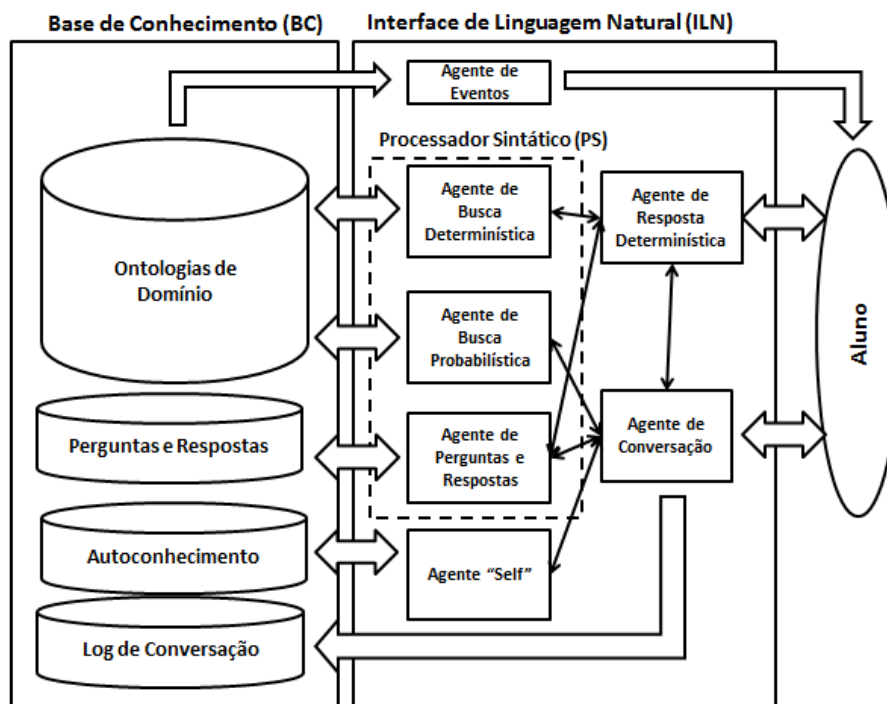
Base de Conhecimento (BC)

Interface de Linguagem Natural (ILN)

Agente de Eventos

Processador Sintático (PS)

Ontologias de Domínio

Agente de Busca Determinística

Agente de Resposta Determinística

Agente de Busca Probabilística

Aluno

Perguntas e Respostas

Agente de Perguntas e Respostas

Agente de Conversação

Autoconhecimento

Agente "Self"

Log de Conversação